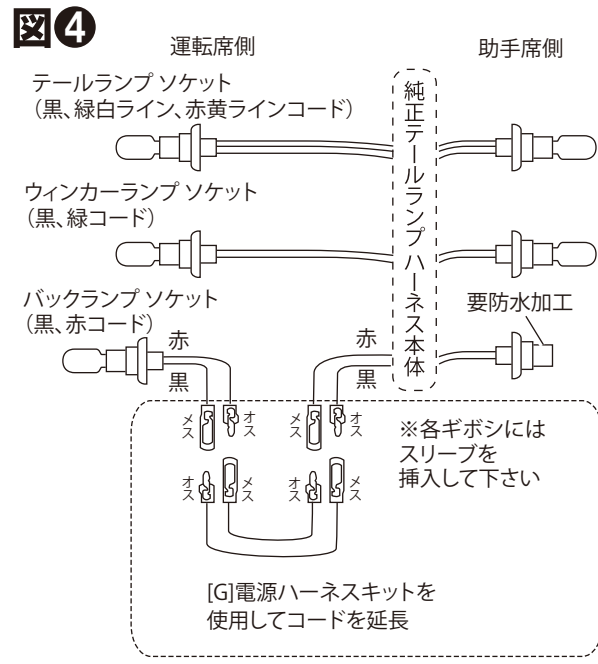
図❹

運転席側

助手席側

テールランプ ソケット
（黒、緑白ライン、赤黄ラインコード）

純正テールランプハーネス本体

ウィンカーランプ ソケット
（黒、緑コード）

バックランプ ソケット
（黒、赤コード）

要防水加工

赤

黒

赤

黒

メス

オス

メス

オス

※各ギボシには
スリーブを
挿入して下さい

オス

メス

オス

メス

[G]電源ハーネスキットを
使用してコードを延長